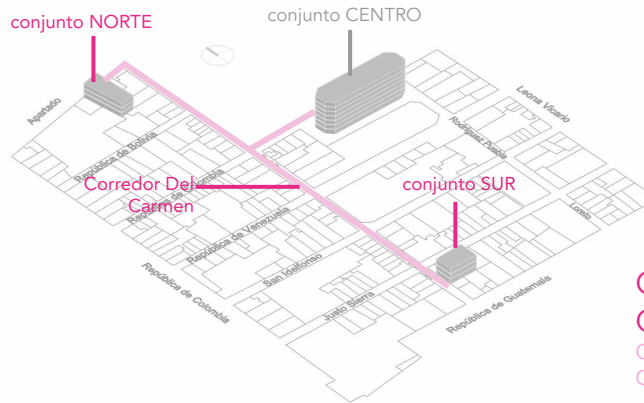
conjunto NORTE

conjunto CENTRO

Apartado

República de Bolivia

Leona Vicario

Rodríguez Puebla

Corredor Del Carmen

República de Colombia

República de Venezuela

conjunto SUR

Loreto

San Ildefonso

República de Colombia

Justo Sierra

República de Guatemala